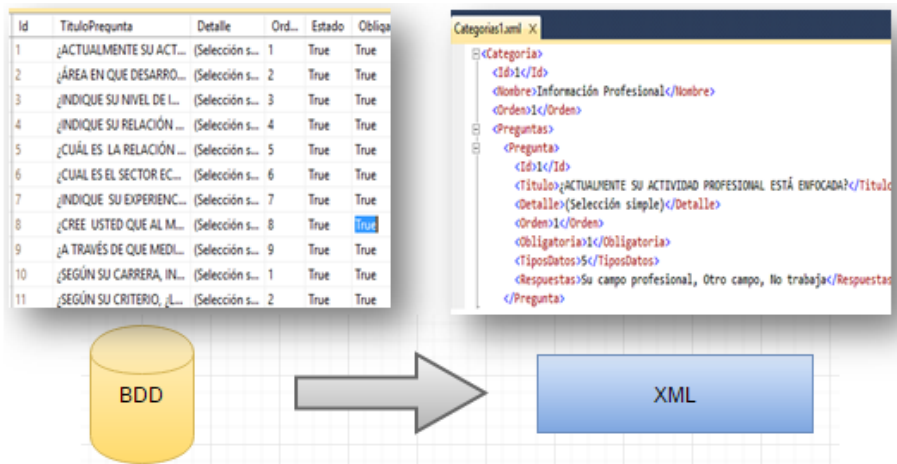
| Id | TituloPregunta | Detalle | Ord... | Estado | Obliga |
|---|---|---|---|---|---|
| 1 | ¿ACTUALMENTE SU ACT... | (Selección s... | 1 | True | True |
| 2 | ¿ÁREA EN QUE DESARRO... | (Selección s... | 2 | True | True |
| 3 | ¿INDIQUE SU NIVEL DE I... | (Selección s... | 3 | True | True |
| 4 | ¿INDIQUE SU RELACIÓN ... | (Selección s... | 4 | True | True |
| 5 | ¿CUÁL ES LA RELACIÓN ... | (Selección s... | 5 | True | True |
| 6 | ¿CUAL ES EL SECTOR EC... | (Selección s... | 6 | True | True |
| 7 | ¿INDIQUE SU EXPERIENC... | (Selección s... | 7 | True | True |
| 8 | ¿CREE USTED QUE AL M... | (Selección s... | 8 | True | True |
| 9 | ¿A TRAVÉS DE QUE MEDI... | (Selección s... | 9 | True | True |
| 10 | ¿SEGÚN SU CARRERA, IN... | (Selección s... | 1 | True | True |
| 11 | ¿SEGÚN SU CRITERIO, ¿L... | (Selección s... | 2 | True | True |

Categorias1.xml ×
<Categoria>
<Id>1</Id>
<Nombre>Información Profesional</Nombre>
<Orden>1</Orden>
<Preguntas>
<Pregunta>
<Id>1</Id>
<Titulo>¿ACTUALMENTE SU ACTIVIDAD PROFESIONAL ESTÁ ENFOCADA?</Titulo
<Detalle>(Selección simple)</Detalle>
<Orden>1</Orden>
<Obligatoria>1</Obligatoria>
<TiposDatos>5</TiposDatos>
<Respuestas>Su campo profesional, Otro campo, No trabaja</Respuestas
</Pregunta>

BDD

XML